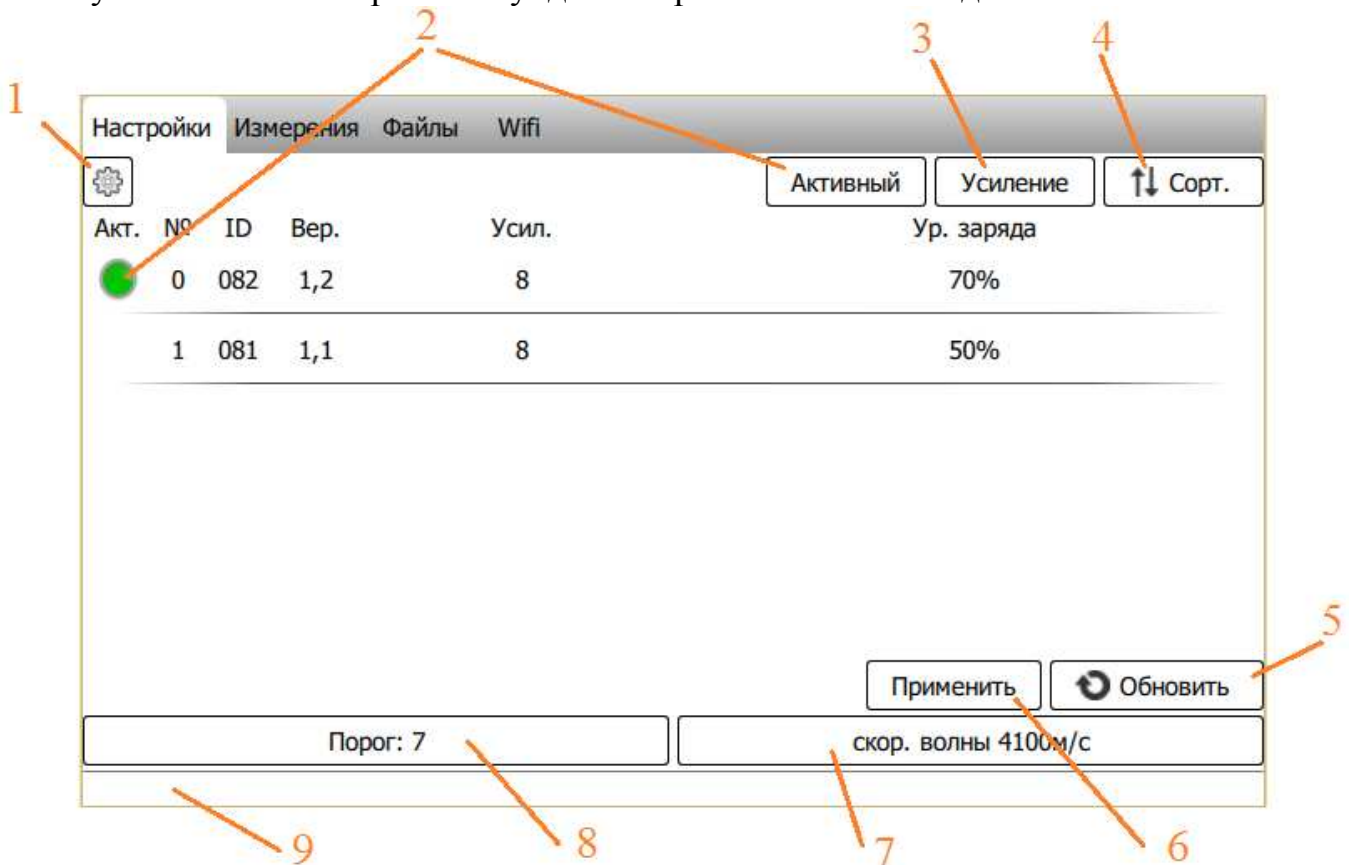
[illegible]

1 2 3 4

Настройки Измерения Файлы Wifi

Активный Усиление Сорт.

| Акт. | № | ID | Вер. | Усил. | Ур. заряда |
|---|---|---|---|---|---|
| | 0 | 082 | 1,2 | 8 | 70% |
| | 1 | 081 | 1,1 | 8 | 50% |

5

Применить Обновить

Порог: 7 скор. волны 4100м/с

9 8 7 6